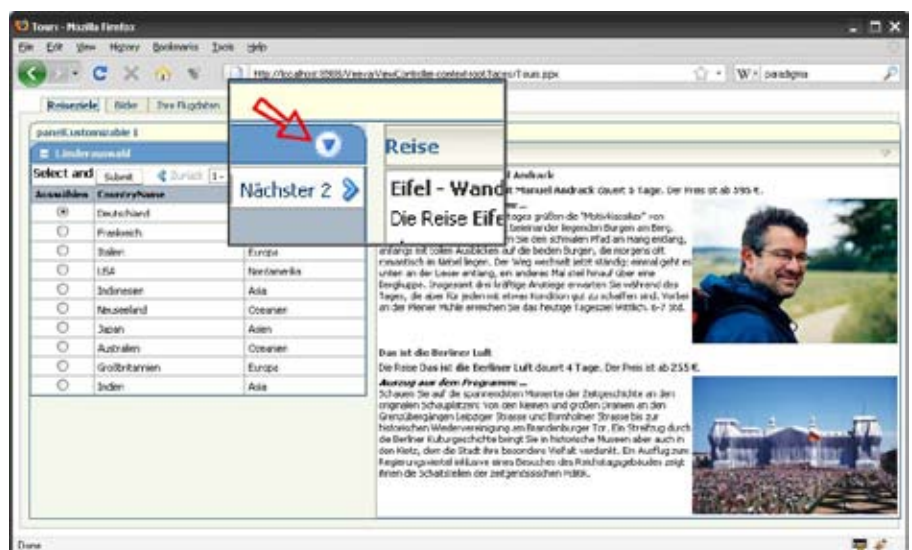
Tours - Mozilla Firefox

File Edit View History Bookmarks Tools Help

http://localhost:8080/VeevaViewController-context-root/faces/Tours.jspx

W paradigma

Reiseziele | Bilder | Ihre Flugdaten

panelCustomizable 1

Länderauswahl

Select and | Submit | Zurück | 1-

| Auswählen | CountryName | |
|---|---|---|
| ◉ | Deutschland | |
| ○ | Frankreich | |
| ○ | Italien | Europa |
| ○ | USA | Nordamerika |
| ○ | Indonesien | Asia |
| ○ | Neuseeland | Ozeanien |
| ○ | Japan | Asien |
| ○ | Australien | Ozeanien |
| ○ | Großbritannien | Europa |
| ○ | Inden | Asia |

Nächster 2

Reise

Eifel - Wand

Die Reise Eifel

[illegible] Andrack

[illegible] Manuel Andrack dauert 5 Tage. Der Preis ist ab 395 €.

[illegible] tages grüßen die "Motivkissaskes" von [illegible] beieinander liegenden Burgen am Berg. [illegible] Sie den schmalen Pfad am Hang entlang, anfangs mit tollen Ausblicken auf die beiden Burgen, die morgens oft romantisch im Nebel liegen. Der Weg wechselt jetzt ständig: einmal geht es unten an der Lieser entlang, ein anderes Mal steil hinauf über eine Bergkuppe. Insgesamt drei kräftige Anstiege erwarten Sie während des Tages, die aber für jeden mit etwas Kondition gut zu schaffen sind. Vorbei an der Pleiner Mühle erreichen Sie das heutige Tagesziel Wittlich. 6-7 Std.

Das ist die Berliner Luft

Die Reise Das ist die Berliner Luft dauert 4 Tage. Der Preis ist ab 255 €.

Auszug aus dem Programm ...

Schauen Sie auf die spannendsten Momente der Zeitgeschichte an den originalen Schauplätzen: Von den kleinen und großen Dramen an den Grenzübergängen Leipziger Strasse und Bornholmer Strasse bis zur historischen Wiedervereinigung am Brandenburger Tor. Ein Streifzug durch die Berliner Kulturgeschichte bringt Sie in historische Museen aber auch in den Kietz, dem die Stadt ihre besondere Vielfalt verdankt. Ein Ausflug zum Regierungsviertel inklusive eines Besuches des Reichstagsgebäudes zeigt Ihnen die Schaltstellen der zeitgenössischen Politik.

Done